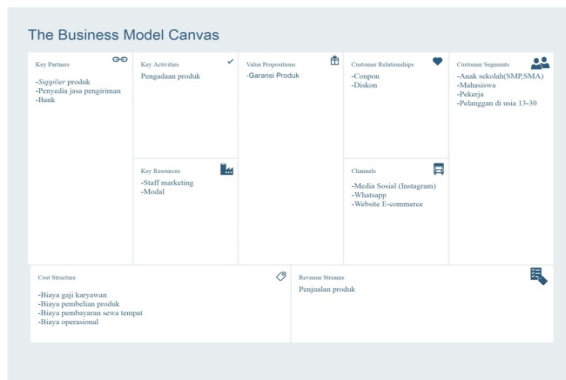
The Business Model Canvas

Key Partners

-*Supplier* produk
-Penyedia jasa pengiriman
-Bank

Key Activities

Pengadaan produk

Key Resources

-Staff marketing
-Modal

Value Propositions

-Garansi Produk

Customer Relationships

-Coupon
-Diskon

Channels

-Media Sosial (Instagram)
-Whatsapp
-Website E-commerce

Customer Segments

-Anak sekolah(SMP,SMA)
-Mahasiswa
-Pekerja
-Pelanggan di usia 13-30

Cost Structure

-Biaya gaji karyawan
-Biaya pembelian produk
-Biaya pembayaran sewa tempat
-Biaya operasional

Revenue Streams

Penjualan produk